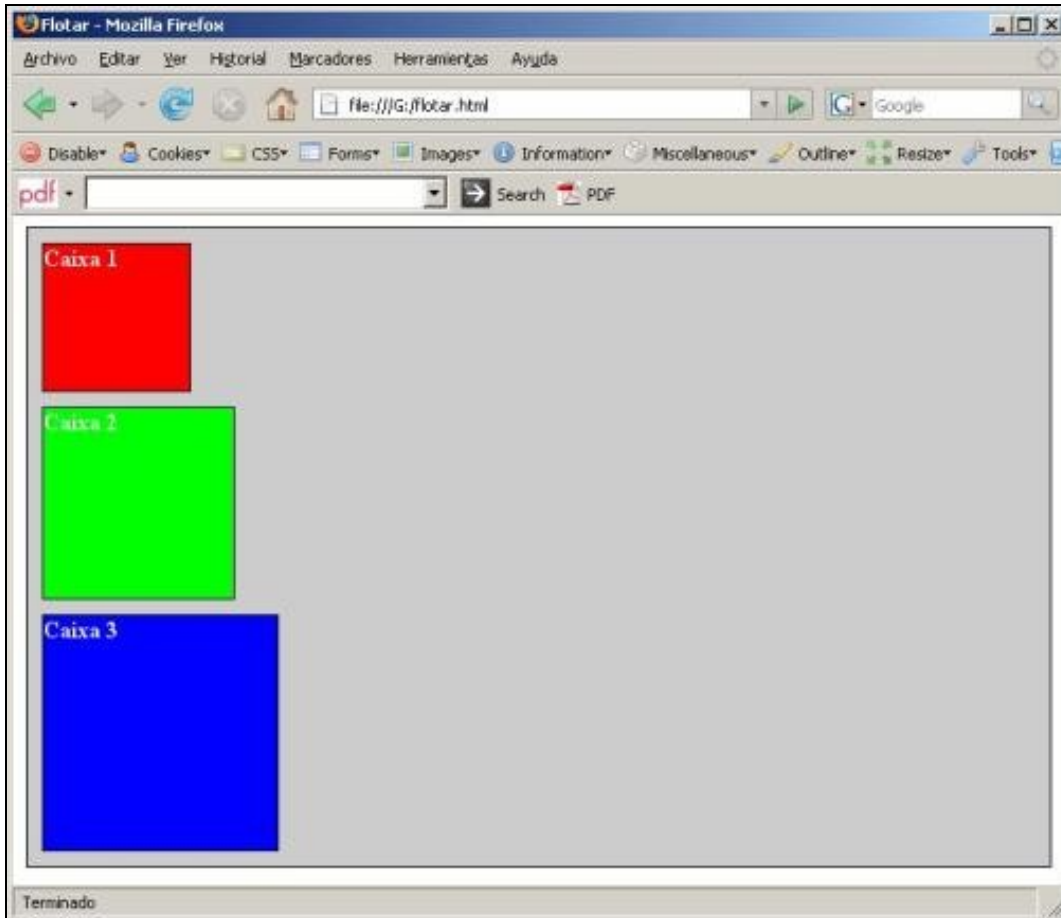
Flotar - Mozilla Firefox

Archivo Editar Ver Historial Marcadores Herramientas Ayuda

file:///G:/flotar.html

Google

Disable Cookies CSS Forms Images Information Miscellaneous Outline Resize Tools

pdf

Search PDF

Caixa 1

Caixa 2

Caixa 3

Terminado